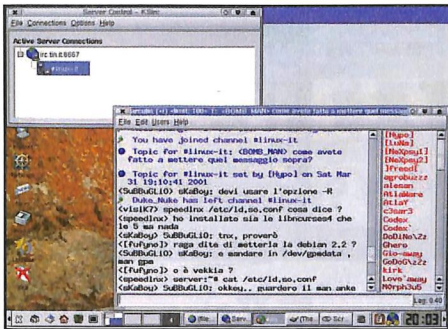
Server Control - KSirc

File Connections Options Help

Active Server Connections

irc.tin.it:6667

#linux-it

File Edit Users Help

You have joined channel #linux-it

Topic for #linux-it: <BOMB_MAN> come avete fatto a mettere quel messaggio sopra?

Topic for #linux-it set by [Hypo] on Sat Mar 31 19:10:41 2001

<SuBBuGLiO> sKaBoy: devi usare l'opzione -R

Duke_Nuke has left channel #linux-it

<visik7> speedinx /etc/ld.so.conf cosa dice ?

<speedinx> ho installato sia le libcurses4 che le 5 ma nada

<sKaBoy> SuBBuGLiO: tnx, provero

<{fufyno}> raga dite di metterla la debian 2.2 ?

<SuBBuGLiO> sKaBoy: e mandare in /dev/gmedata , man gpm

<{fufyno}> o è vekkia ?

<speedinx> server:"# cat /etc/ld.so.conf

<sKaBoy> SuBBuGLiO: okkey.. guardero il man anke

[Hypo]
[LuNa]
[NeXpay1]
[NeXpay2]
]Freed[
agrobuzzz
alesan
AtiAdore
AtiaY
c3arr3
Codex
Codex'
DoBNo\Zz
Ghero
Gio-away
GoDoG\Zz
kirk
love^away
M0rph3u5

Lag: 0.40

20:03